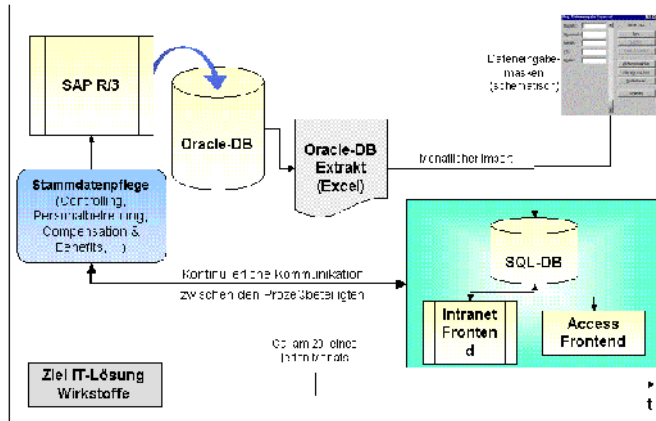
SAP R/3

Oracle-DB

Oracle-DB Extrakt (Excel)

Dateneingabemasken (schematisch)

Monatlicher Import

Stammdatenpflege (Controlling, Personalbetreuung, Compensation & Benefits, ...)

Kontinuierliche Kommunikation zwischen den Prozeßbeteiligten

SQL-DB

Intranet Fronten d

Access Frontend

Go-live am 20. eines Datenmonats

Ziel IT-Lösung Wirkstoffe

t